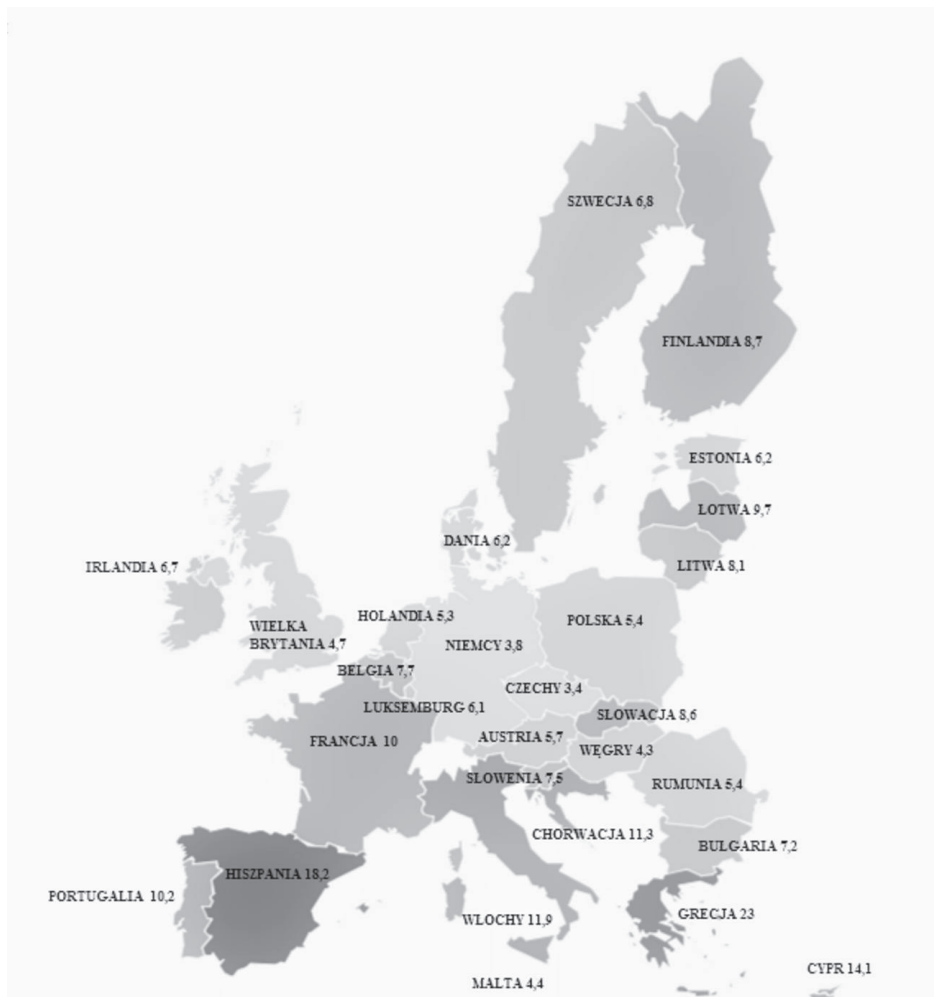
SZWECJA 6,8

FINLANDIA 8,7

ESTONIA 6,2

LOTWA 9,7

DANIA 6,2

LITWA 8,1

IRLANDIA 6,7

HOLANDIA 5,3

POLSKA 5,4

WIELKA BRYTANIA 4,7

NIEMCY 3,8

BELGIA 7,7

CZECHY 3,4

LUKSEMBURG 6,1

SLOWACJA 8,6

FRANCJA 10

AUSTRIA 5,7

WĘGRY 4,3

SLOWENIA 7,5

RUMUNIA 5,4

CHORWACJA 11,3

BULGARIA 7,2

HISZPANIA 18,2

PORTUGALIA 10,2

WLOCHY 11,9

GRECJA 23

MALTA 4,4

CYPR 14,1